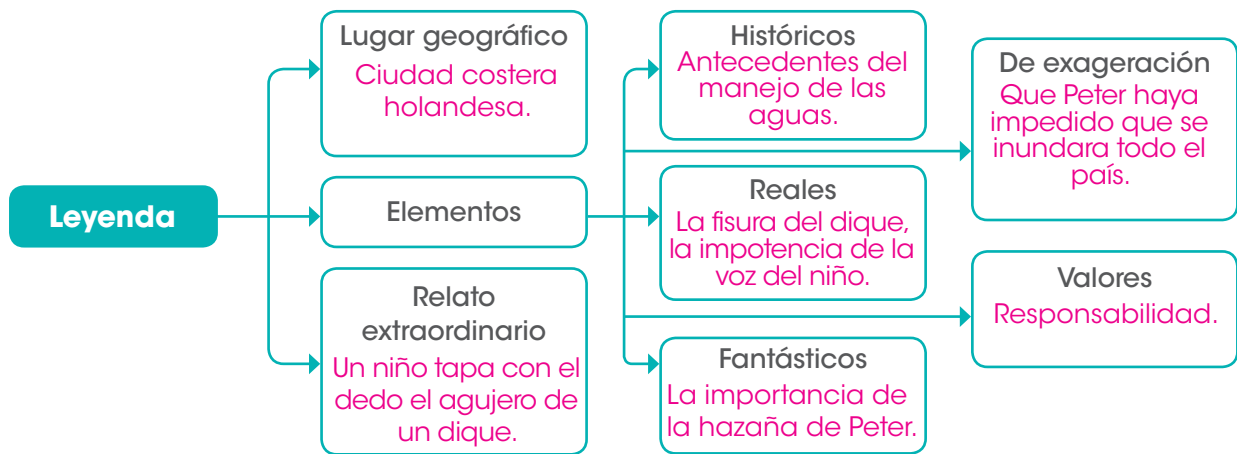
Leyenda

Lugar geográfico
Ciudad costera holandesa.

Elementos

Relato extraordinario
Un niño tapa con el dedo el agujero de un dique.

Históricos
Antecedentes del manejo de las aguas.

Reales
La fisura del dique, la impotencia de la voz del niño.

Fantásticos
La importancia de la hazaña de Peter.

De exageración
Que Peter haya impedido que se inundara todo el país.

Valores
Responsabilidad.